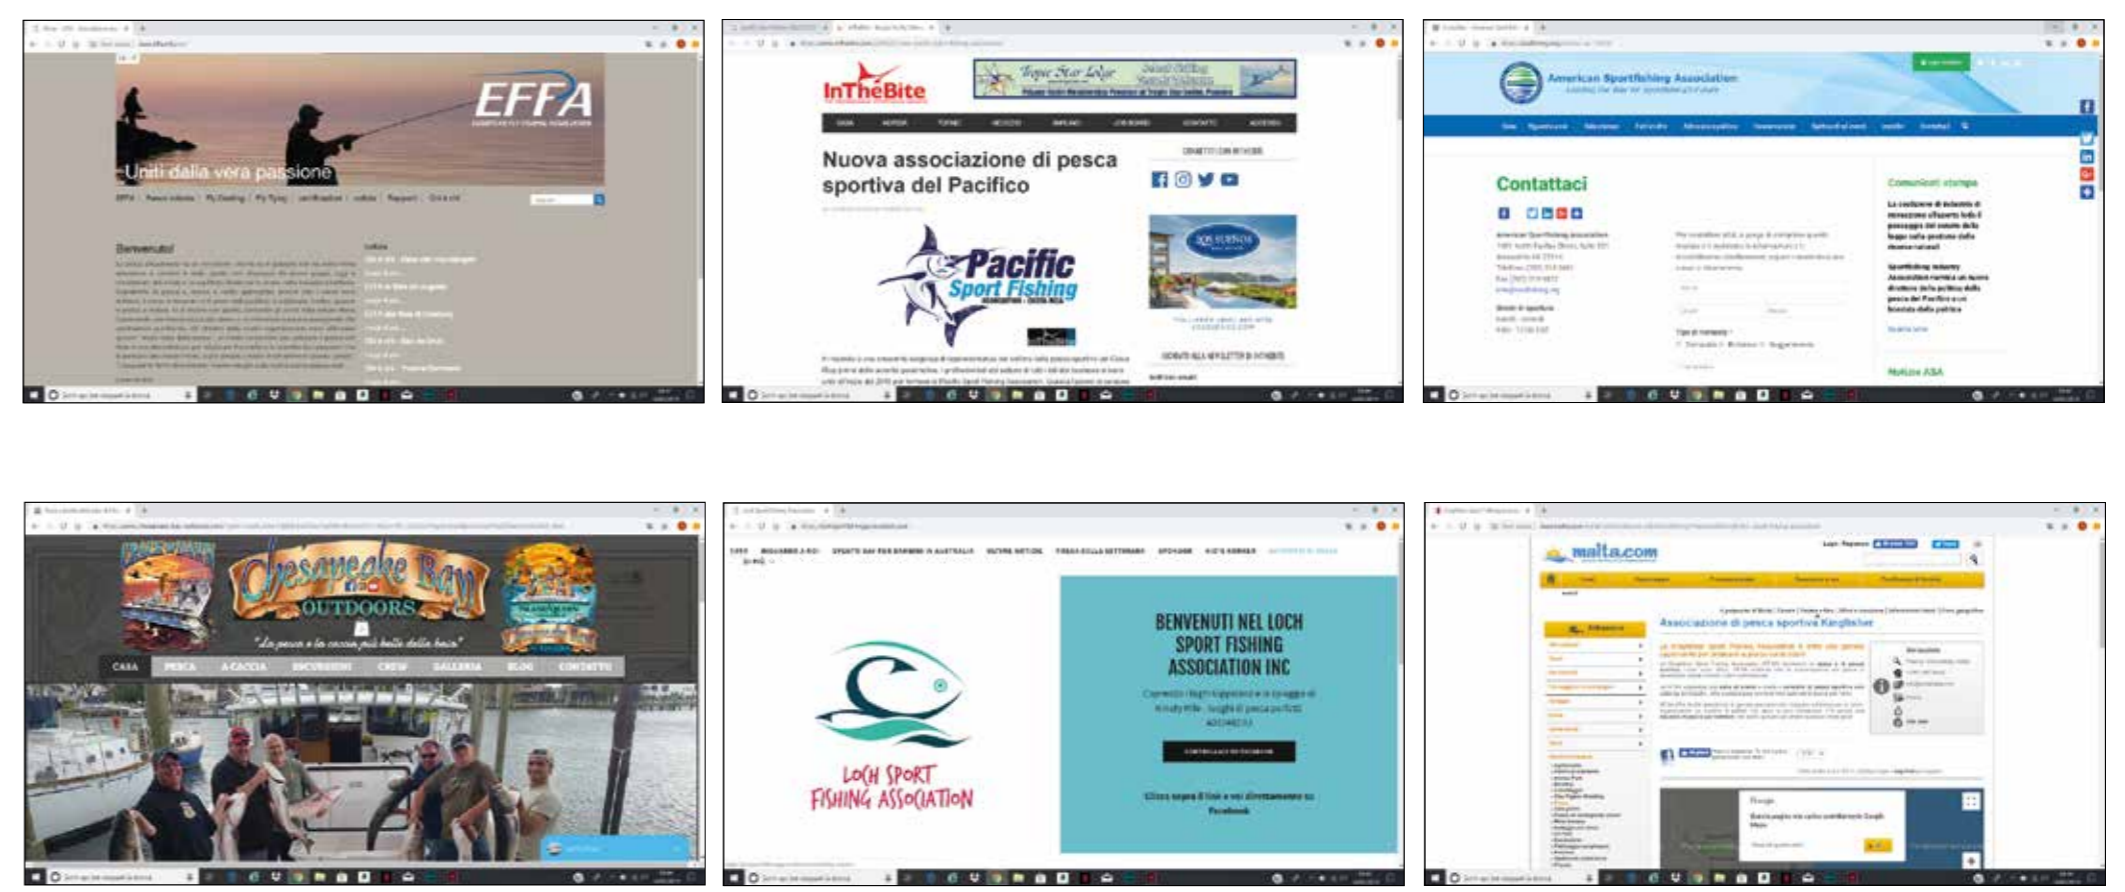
EFFA

Uniti dalla vera passione

Benvenuto!

InTheBite

Tropic Star Lodge

Nuova associazione di pesca sportiva del Pacifico

Pacific Sport Fishing

American Sportfishing Association

Contattaci

Comunicati stampa

Notizie ASA

Chesapeake Bay OUTDOORS

"La pesca e la caccia più belle della baia"

CASA PESCA A CACCIA ESCURSIONI CREW GALLERIA BLOG CONTATTO

LOCH SPORT FISHING ASSOCIATION

BENVENUTI NEL LOCH SPORT FISHING ASSOCIATION INC

malta.com

Associazione di pesca sportiva Kingfisher